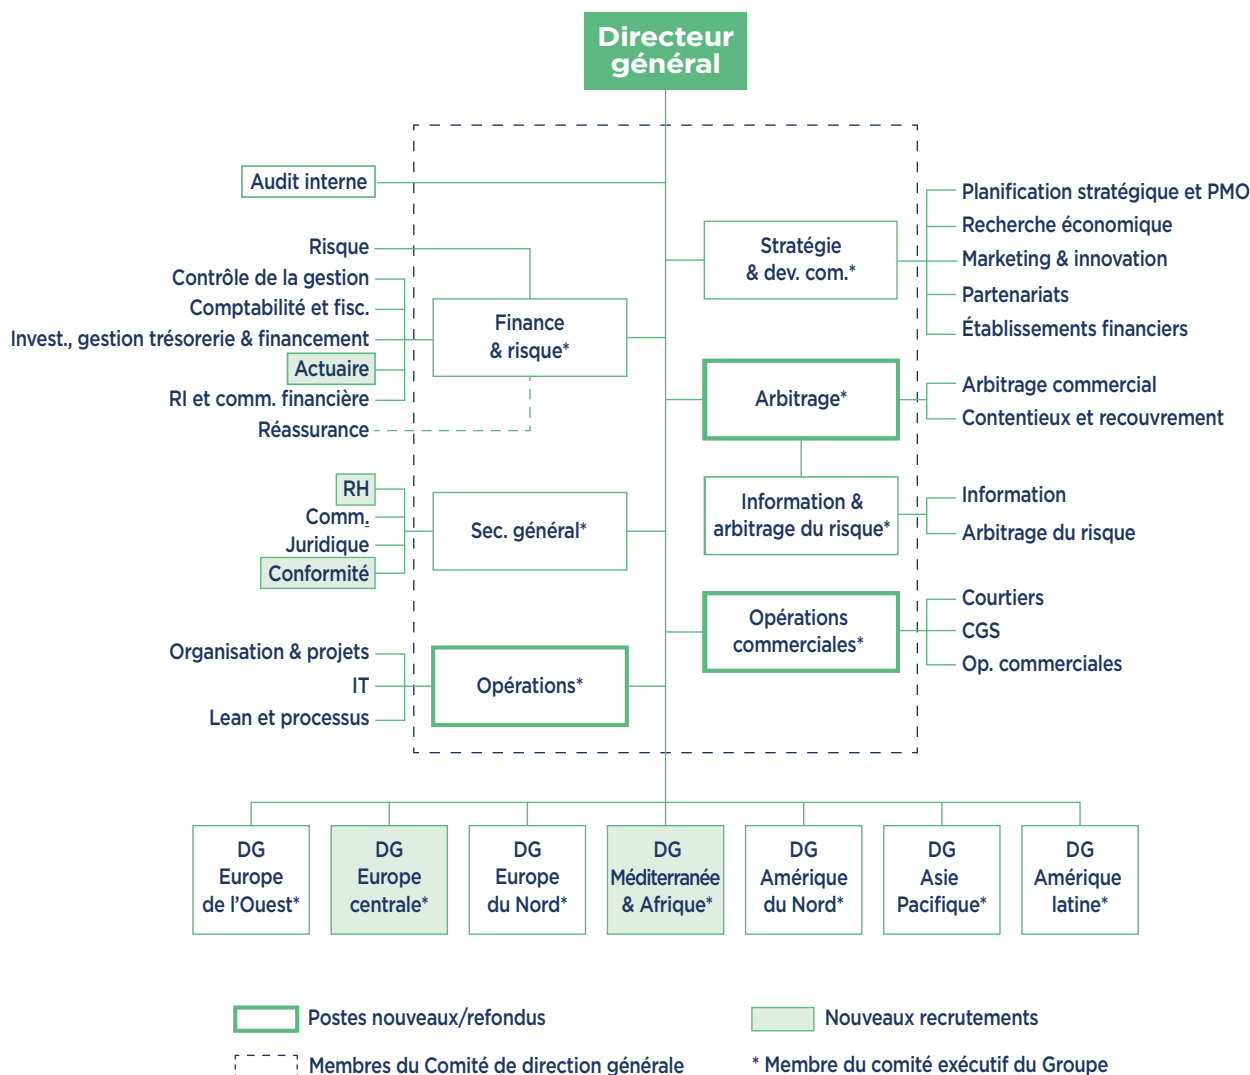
Directeur général

Audit interne

Risque
Contrôle de la gestion
Comptabilité et fisc.
Invest., gestion trésorerie & financement
Actuaire
RI et comm. financière
Réassurance

Finance & risque*

RH
Comm.
Juridique
Conformité

Sec. général*

Organisation & projets
IT
Lean et processus

Opérations*

Stratégie & dev. com.*

Planification stratégique et PMO
Recherche économique
Marketing & innovation
Partenariats
Établissements financiers

Arbitrage*

Arbitrage commercial
Contentieux et recouvrement

Information & arbitrage du risque*

Information
Arbitrage du risque

Opérations commerciales*

Courtiers
CGS
Op. commerciales

DG Europe de l'Ouest*

DG Europe centrale*

DG Europe du Nord*

DG Méditerranée & Afrique*

DG Amérique du Nord*

DG Asie Pacifique*

DG Amérique latine*

Postes nouveaux/refondus

Nouveaux recrutements

Membres du Comité de direction générale

* Membre du comité exécutif du Groupe